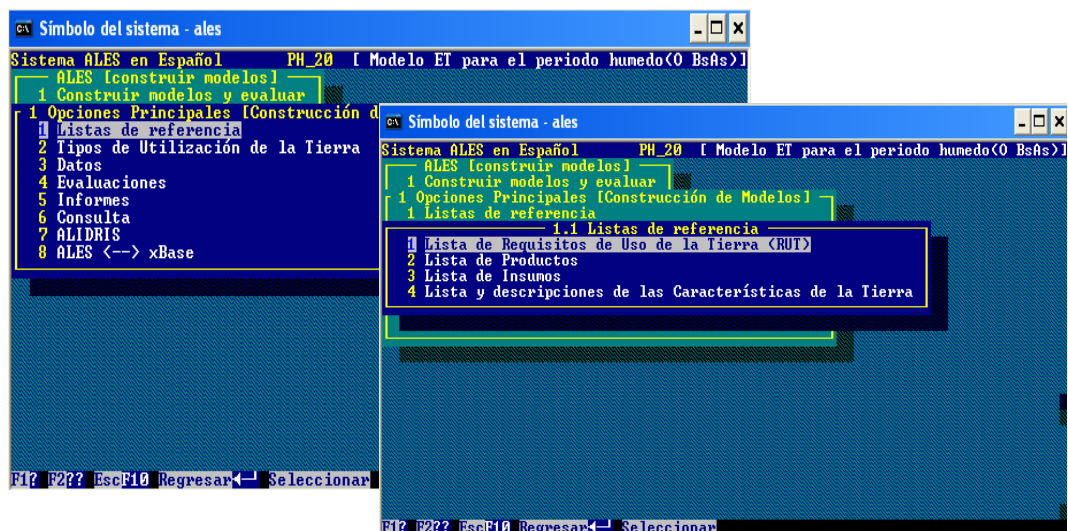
Símbolo del sistema - ales

Sistema ALES en Español PH_20 [ Modelo ET para el periodo humedo(0 BsAs)]

ALES [construir modelos]
1 Construir modelos y evaluar

1 Opciones Principales [Construcción d
1 Listas de referencia
2 Tipos de Utilización de la Tierra
3 Datos
4 Evaluaciones
5 Informes
6 Consulta
7 ALIDRIS
8 ALES <--> xBase

F1? F2?? Esc F10 Regresar ←┘ Seleccionar

Símbolo del sistema - ales

Sistema ALES en Español PH_20 [ Modelo ET para el periodo humedo(0 BsAs)]

ALES [construir modelos]
1 Construir modelos y evaluar

1 Opciones Principales [Construcción de Modelos]
1 Listas de referencia

1.1 Listas de referencia
1 Lista de Requisitos de Uso de la Tierra (RUT)
2 Lista de Productos
3 Lista de Insumos
4 Lista y descripciones de las Características de la Tierra

F1? F2?? Esc F10 Regresar ←┘ Seleccionar